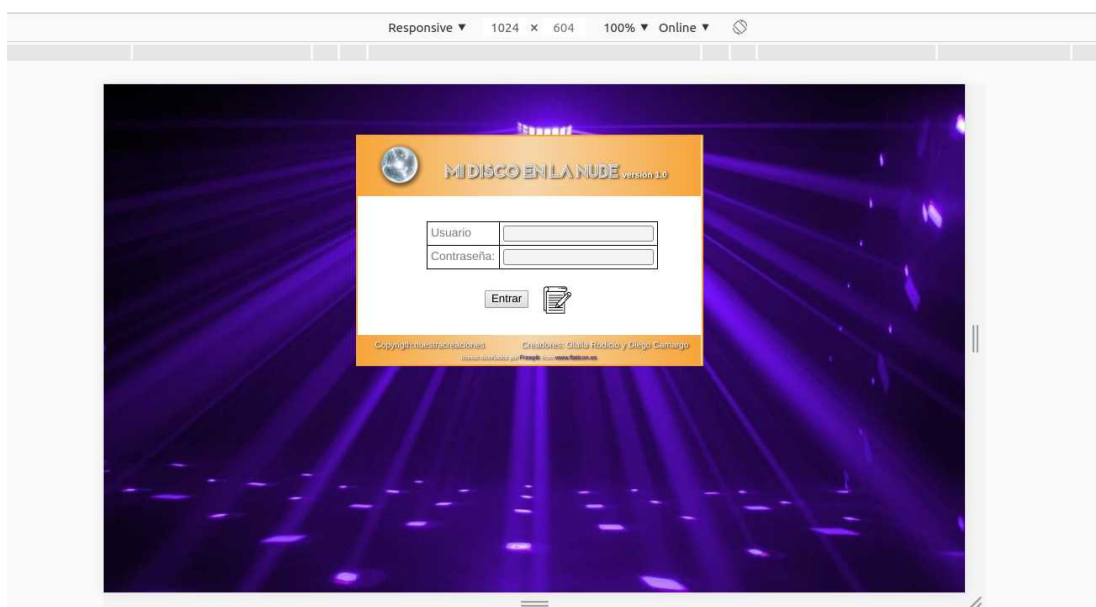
Responsive ▼ 1024 × 604 100% ▼ Online ▼

MI DISCO EN LA NUBE versión 1.0

| Usuario | |
|---|---|
| Contraseña: | |

Entrar

Copyright nuestracreaciones Creadores: Olalla Rodicio y Diego Camargo

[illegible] Freepik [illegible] www.flaticon.es